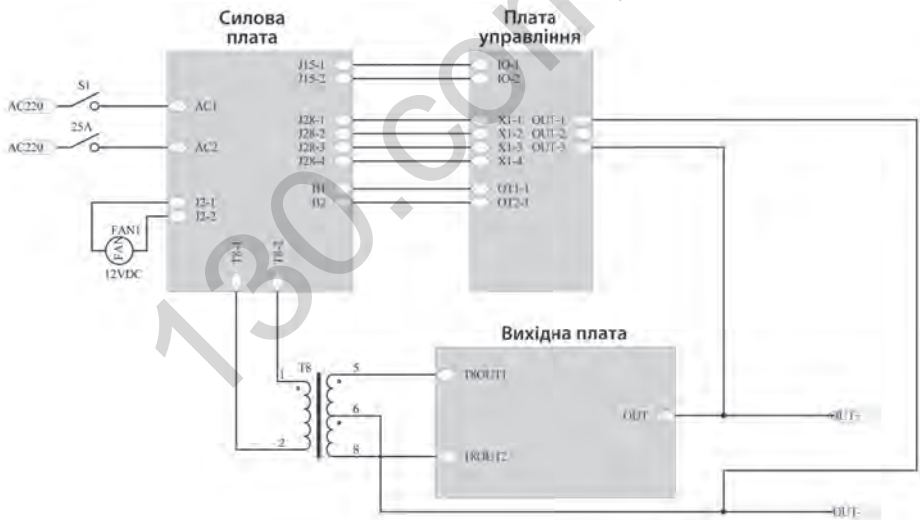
Силова плата

Плата управління

S1
AC220
AC1
25A
AC220
AC2
J2-1
J2-2
FAN1
FAN
12VDC

J15-1
J15-2
J28-1
J28-2
J28-3
J28-4
H1
H2
T8-1
T8-2

IO-1
IO-2
X1-1
X1-2
X1-3
X1-4
OT1-1
OT2-1
OUT-1
OUT-2
OUT-3

T8
1
2
5
6
8

Вихідна плата

T8OUT1
T8OUT2
OUT

OUT+
OUT-

130.com